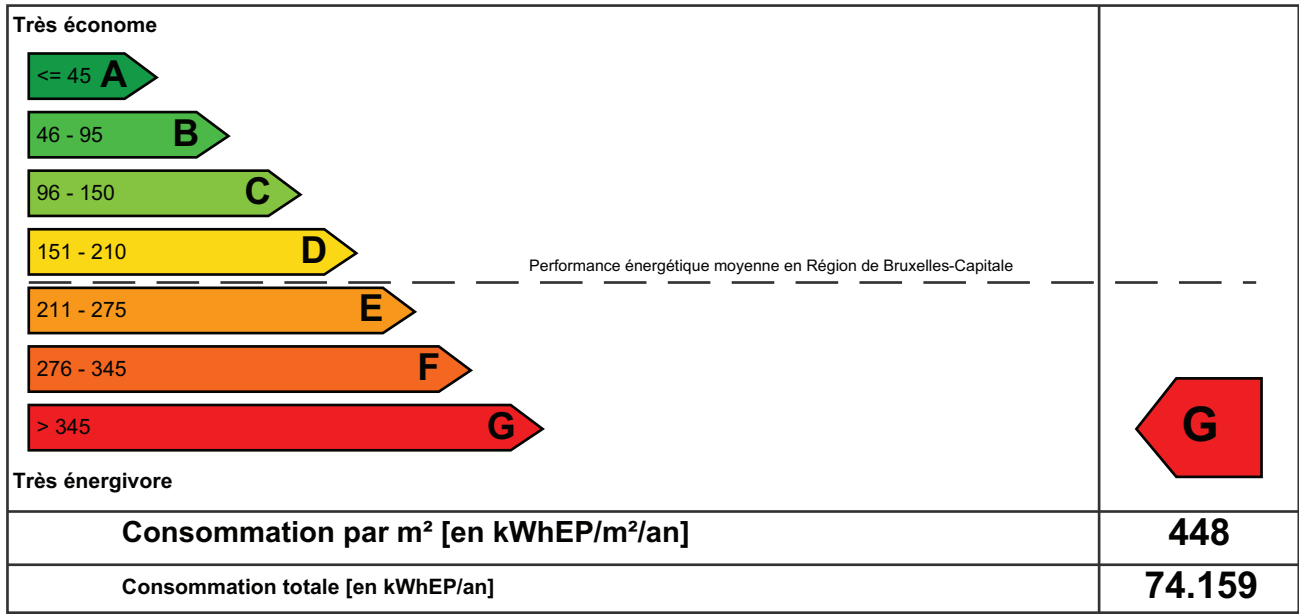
Très économe

<= 45 A

46 - 95 B

96 - 150 C

151 - 210 D

Performance énergétique moyenne en Région de Bruxelles-Capitale

211 - 275 E

276 - 345 F

> 345 G

G

Très énergivore

| Consommation par m² [en kWhEP/m²/an] | 448 |
|---|---|
| Consommation totale [en kWhEP/an] | 74.159 |